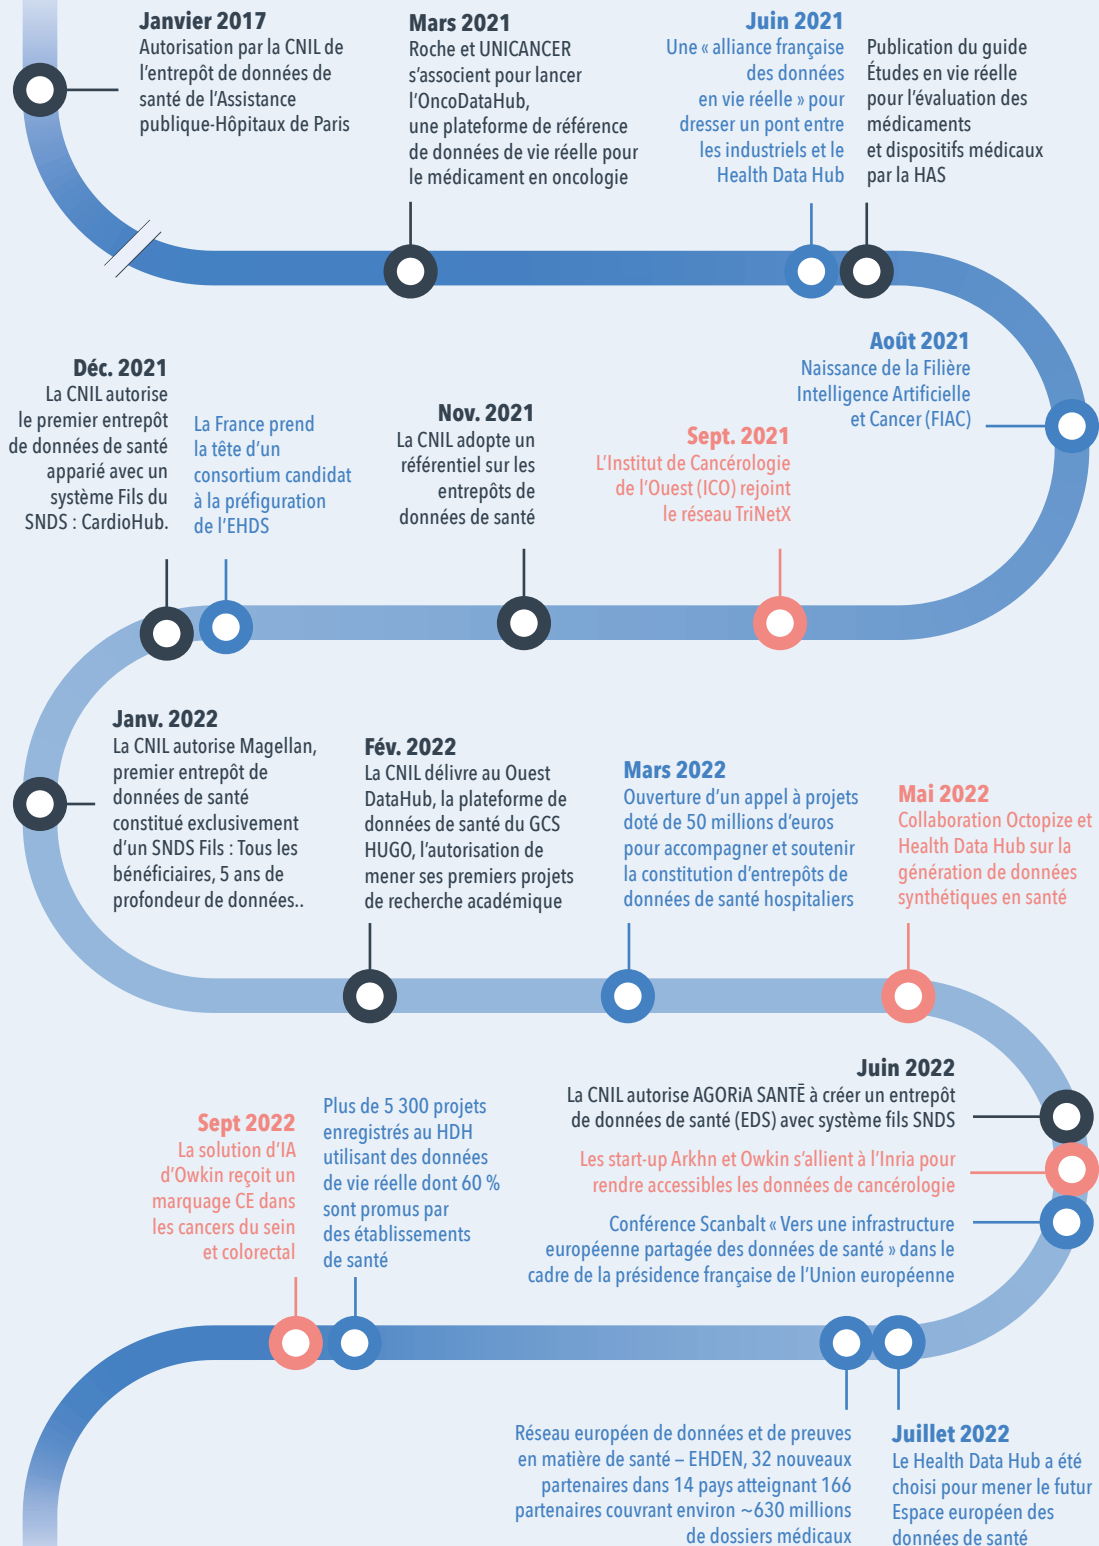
Janvier 2017
Autorisation par la CNIL de l'entrepôt de données de santé de l'Assistance publique-Hôpitaux de Paris

Mars 2021
Roche et UNICANCER s'associent pour lancer l'OncoDataHub, une plateforme de référence de données de vie réelle pour le médicament en oncologie

Juin 2021
Une « alliance française des données en vie réelle » pour dresser un pont entre les industriels et le Health Data Hub

Publication du guide Études en vie réelle pour l'évaluation des médicaments et dispositifs médicaux par la HAS

Août 2021
Naissance de la Filière Intelligence Artificielle et Cancer (FIAC)

Déc. 2021
La CNIL autorise le premier entrepôt de données de santé apparié avec un système Fils du SNDS : CardioHub.

La France prend la tête d'un consortium candidat à la préfiguration de l'EHDS

Nov. 2021
La CNIL adopte un référentiel sur les entrepôts de données de santé

Sept. 2021
L'Institut de Cancérologie de l'Ouest (ICO) rejoint le réseau TriNetX

Janv. 2022
La CNIL autorise Magellan, premier entrepôt de données de santé constitué exclusivement d'un SNDS Fils : Tous les bénéficiaires, 5 ans de profondeur de données..

Fév. 2022
La CNIL délivre au Ouest DataHub, la plateforme de données de santé du GCS HUGO, l'autorisation de mener ses premiers projets de recherche académique

Mars 2022
Ouverture d'un appel à projets doté de 50 millions d'euros pour accompagner et soutenir la constitution d'entrepôts de données de santé hospitaliers

Mai 2022
Collaboration Octopize et Health Data Hub sur la génération de données synthétiques en santé

Juin 2022
La CNIL autorise AGORiA SANTĒ à créer un entrepôt de données de santé (EDS) avec système fils SNDS

Les start-up Arkhn et Owkin s'allient à l'Inria pour rendre accessibles les données de cancérologie

Conférence Scanbalt « Vers une infrastructure européenne partagée des données de santé » dans le cadre de la présidence française de l'Union européenne

Sept 2022
La solution d'IA d'Owkin reçoit un marquage CE dans les cancers du sein et colorectal

Plus de 5 300 projets enregistrés au HDH utilisant des données de vie réelle dont 60 % sont promus par des établissements de santé

Réseau européen de données et de preuves en matière de santé – EHDEN, 32 nouveaux partenaires dans 14 pays atteignant 166 partenaires couvrant environ ~630 millions de dossiers médicaux

Juillet 2022
Le Health Data Hub a été choisi pour mener le futur Espace européen des données de santé